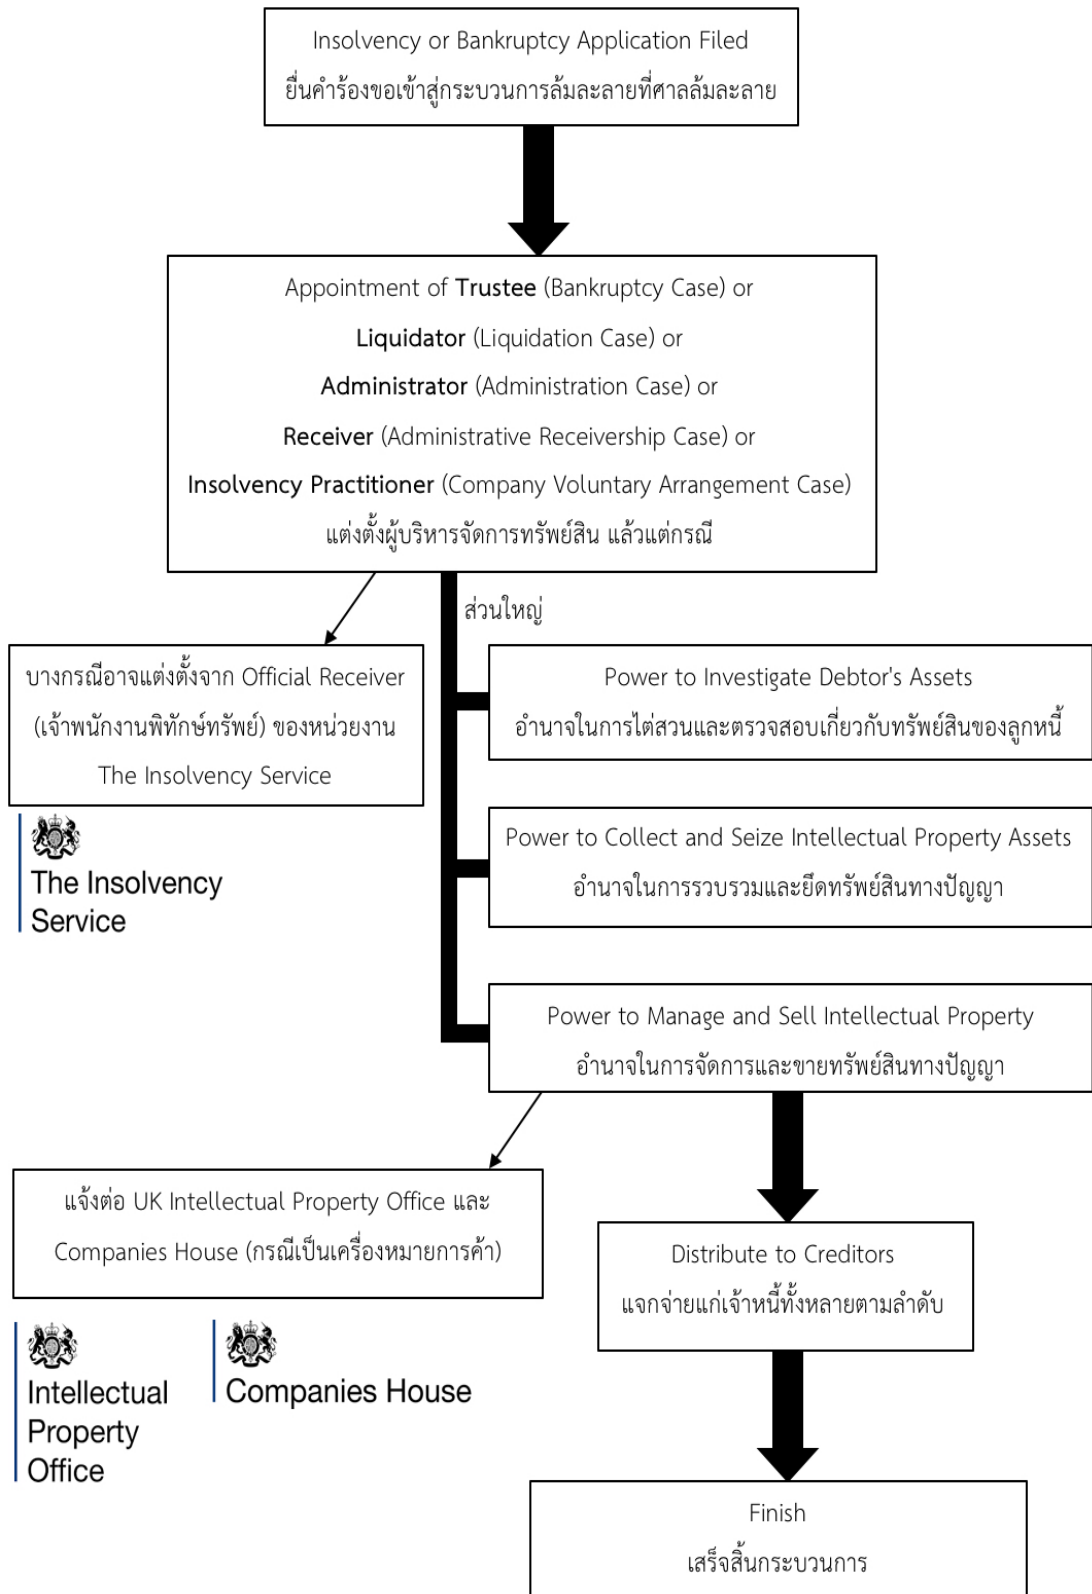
Insolvency or Bankruptcy Application Filed
ยื่นคำร้องขอเข้าสู่กระบวนการล้มละลายที่ศาลล้มละลาย

Appointment of Trustee (Bankruptcy Case) or
Liquidator (Liquidation Case) or
Administrator (Administration Case) or
Receiver (Administrative Receivership Case) or
Insolvency Practitioner (Company Voluntary Arrangement Case)
แต่งตั้งผู้บริหารจัดการทรัพย์สิน แล้วแต่กรณี

ส่วนใหญ่

บางกรณีอาจแต่งตั้งจาก Official Receiver (เจ้าพนักงานพิทักษ์ทรัพย์) ของหน่วยงาน The Insolvency Service

The Insolvency Service

Power to Investigate Debtor's Assets
อำนาจในการไต่สวนและตรวจสอบเกี่ยวกับทรัพย์สินของลูกหนี้

Power to Collect and Seize Intellectual Property Assets
อำนาจในการรวบรวมและยึดทรัพย์สินทางปัญญา

Power to Manage and Sell Intellectual Property
อำนาจในการจัดการและขายทรัพย์สินทางปัญญา

แจ้งต่อ UK Intellectual Property Office และ Companies House (กรณีเป็นเครื่องหมายการค้า)

Intellectual Property Office

Companies House

Distribute to Creditors
แจกจ่ายแก่เจ้าหนี้ทั้งหลายตามลำดับ

Finish
เสร็จสิ้นกระบวนการ